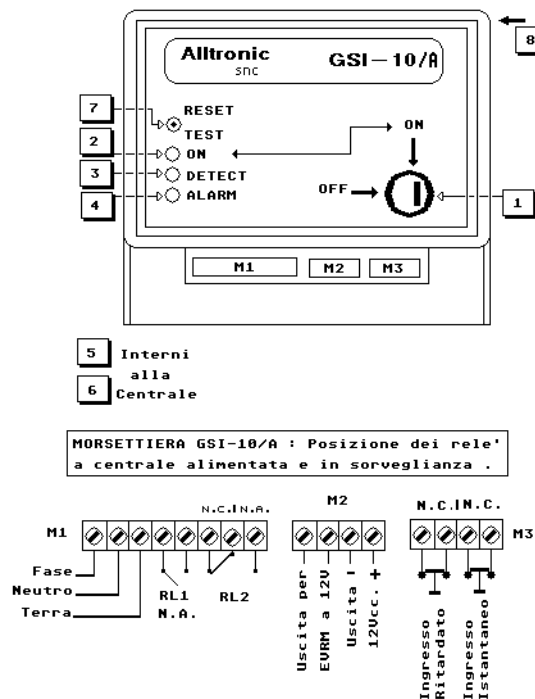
8

Alltronic snc

GSI—10/A

7 RESET TEST

2 ON

3 DETECT

4 ALARM

ON

OFF

1

M1 M2 M3

5 Interni alla

6 Centrale

MORSETTIERA GSI-10/A : Posizione dei rele' a centrale alimentata e in sorveglianza .

M1

N.C. N.A.

Fase

Neutro

Terra

RL1 N.A.

RL2

M2

Uscita per EVRM a 12V

Uscita - 12Vcc. +

N.C. N.C.

M3

Ingresso Ritardato

Ingresso Istantaneo